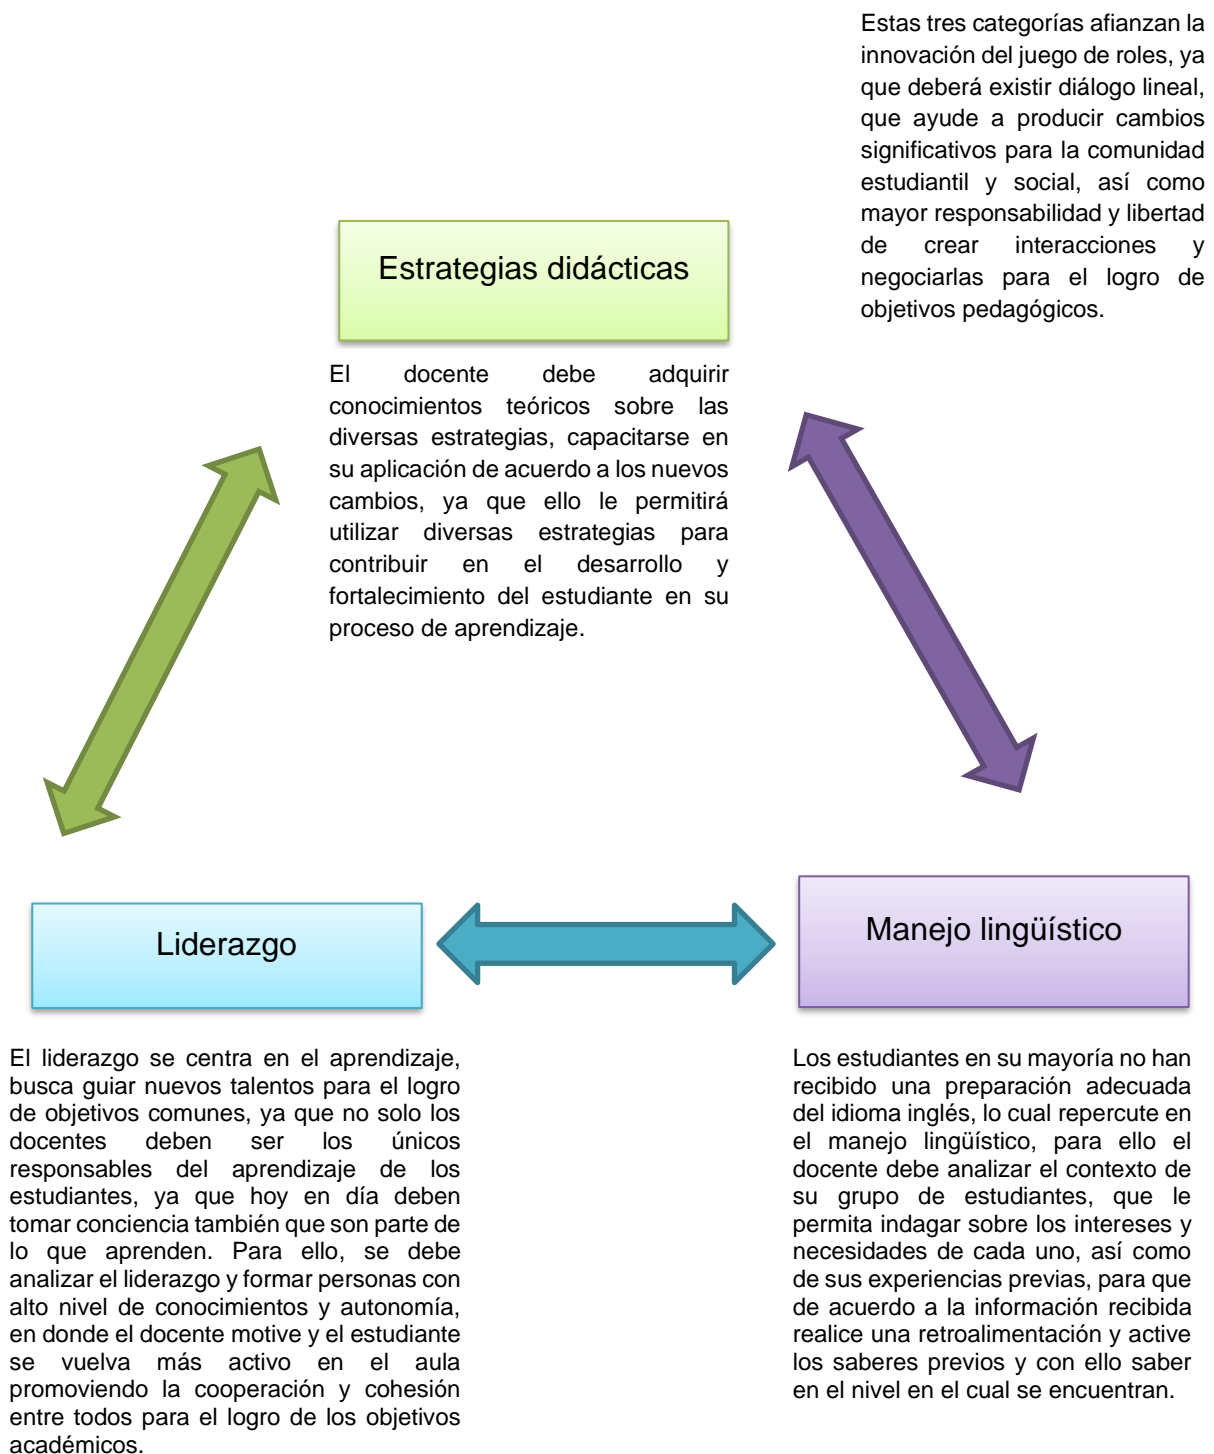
Estas tres categorías afianzan la innovación del juego de roles, ya que deberá existir diálogo lineal, que ayude a producir cambios significativos para la comunidad estudiantil y social, así como mayor responsabilidad y libertad de crear interacciones y negociarlas para el logro de objetivos pedagógicos.

Estrategias didácticas

El docente debe adquirir conocimientos teóricos sobre las diversas estrategias, capacitarse en su aplicación de acuerdo a los nuevos cambios, ya que ello le permitirá utilizar diversas estrategias para contribuir en el desarrollo y fortalecimiento del estudiante en su proceso de aprendizaje.

Liderazgo

Manejo lingüístico

El liderazgo se centra en el aprendizaje, busca guiar nuevos talentos para el logro de objetivos comunes, ya que no solo los docentes deben ser los únicos responsables del aprendizaje de los estudiantes, ya que hoy en día deben tomar conciencia también que son parte de lo que aprenden. Para ello, se debe analizar el liderazgo y formar personas con alto nivel de conocimientos y autonomía, en donde el docente motive y el estudiante se vuelva más activo en el aula promoviendo la cooperación y cohesión entre todos para el logro de los objetivos académicos.

Los estudiantes en su mayoría no han recibido una preparación adecuada del idioma inglés, lo cual repercute en el manejo lingüístico, para ello el docente debe analizar el contexto de su grupo de estudiantes, que le permita indagar sobre los intereses y necesidades de cada uno, así como de sus experiencias previas, para que de acuerdo a la información recibida realice una retroalimentación y active los saberes previos y con ello saber en el nivel en el cual se encuentran.